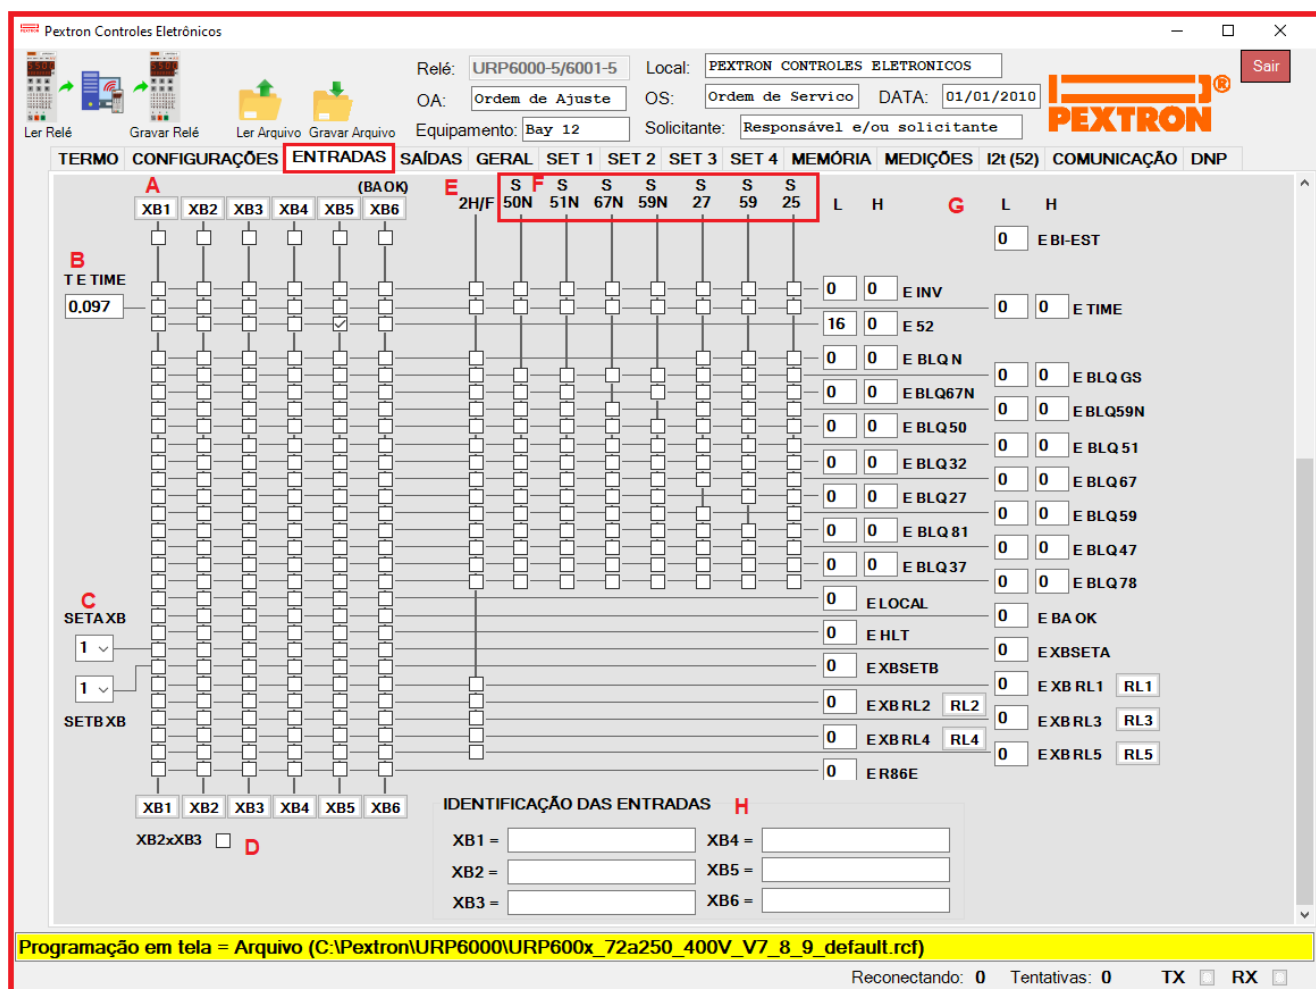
Pextron Controles Eletrônicos

Ler Relé Gravar Relé Ler Arquivo Gravar Arquivo

Relé: URP6000-5/6001-5 Local: PEXTRON CONTROLES ELETRONICOS Sair
OA: Ordem de Ajuste OS: Ordem de Servico DATA: 01/01/2010
Equipamento: Bay 12 Solicitante: Responsável e/ou solicitante

PEXTRON®

TERMO CONFIGURAÇÕES ENTRADAS SAÍDAS GERAL SET 1 SET 2 SET 3 SET 4 MEMÓRIA MEDIÇÕES I2t (52) COMUNICAÇÃO DNP

A (BA OK) E F
XB1 XB2 XB3 XB4 XB5 XB6 2H/F S 50N S 51N S 67N S 59N S 27 S 59 S 25 L H G L H

B
T E TIME
0,097

0 E BI-EST
0 0 E INV
0 0 E TIME
16 0 E 52
0 0 E BLQ N
0 0 E BLQ GS
0 0 E BLQ67N
0 0 E BLQ59N
0 0 E BLQ50
0 0 E BLQ 51
0 0 E BLQ32
0 0 E BLQ67
0 0 E BLQ27
0 0 E BLQ59
0 0 E BLQ 81
0 0 E BLQ47
0 0 E BLQ37
0 0 E BLQ78
0 E LOCAL
0 E BA OK
0 E HLT
0 E XBSETA
0 E XBSETB
0 E XB RL1 RL1
0 E XB RL2 RL2
0 E XB RL3 RL3
0 E XB RL4 RL4
0 E XB RL5 RL5
0 E R86E

C
SETA XB
1
1
SETB XB

XB1 XB2 XB3 XB4 XB5 XB6
XB2xXB3 D

IDENTIFICAÇÃO DAS ENTRADAS H
XB1 = XB4 =
XB2 = XB5 =
XB3 = XB6 =

Programação em tela = Arquivo (C:\Pextron\URP6000\URP600x_72a250_400V_V7_8_9_default.rcf)

Reconectando: 0 Tentativas: 0 TX RX